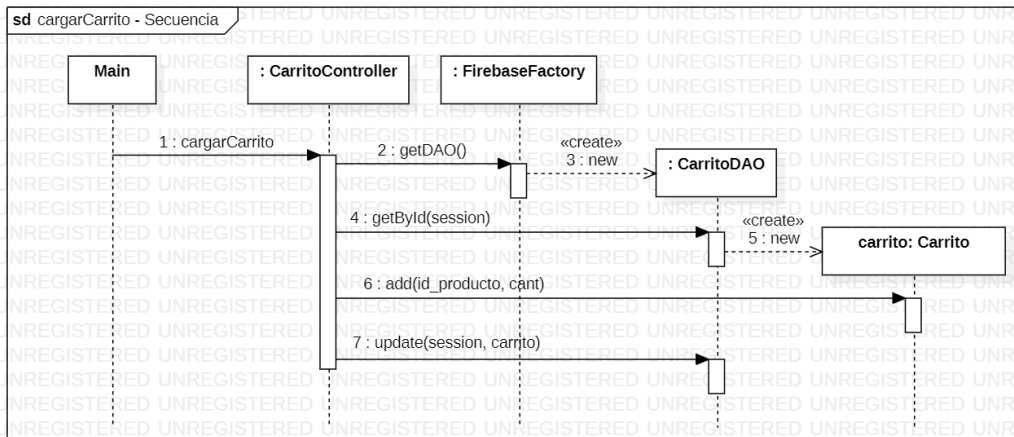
sd cargarCarrito - Secuencia

Main

: CarritoController

: FirebaseFactory

1 : cargarCarrito

2 : getDAO()

«create»
3 : new

: CarritoDAO

4 : getById(session)

«create»
5 : new

carrito: Carrito

6 : add(id_producto, cant)

7 : update(session, carrito)

UNREGISTERED UNREGISTERED UNREGISTERED UNREGISTERED